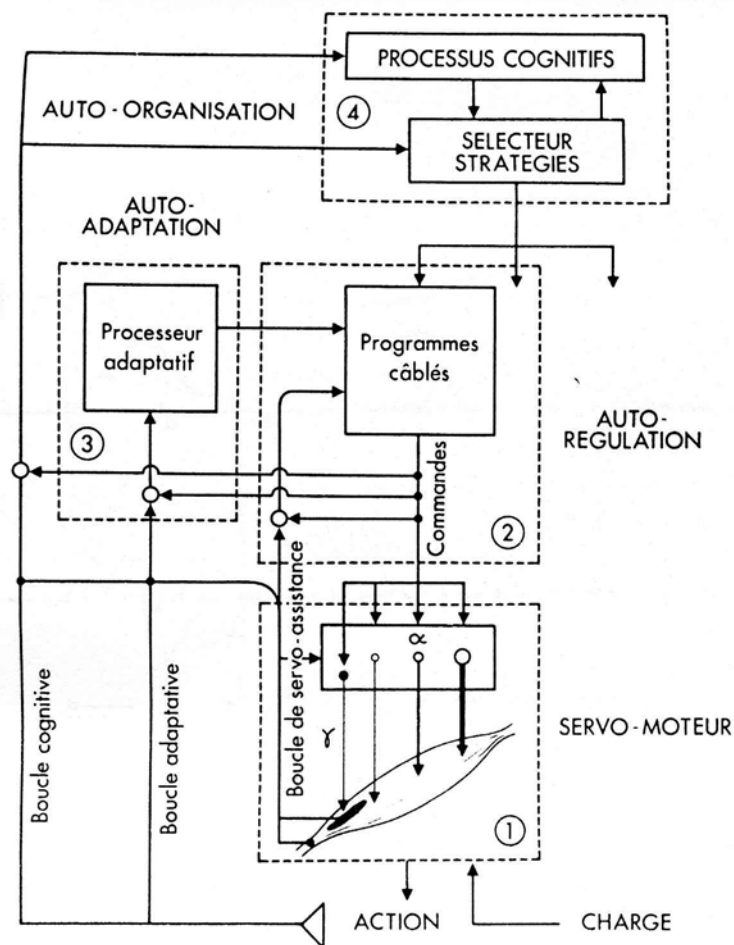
PROCESSUS COGNITIFS

AUTO-ORGANISATION

④

SELECTEUR STRATEGIES

AUTO-ADAPTATION

Processeur adaptatif

Programmes câblés

③

AUTO-REGULATION

Commandes

②

Boucle de servo-assistance

$\alpha$

$\gamma$

Boucle cognitive

Boucle adaptative

SERVO-MOTEUR

①

ACTION

CHARGE